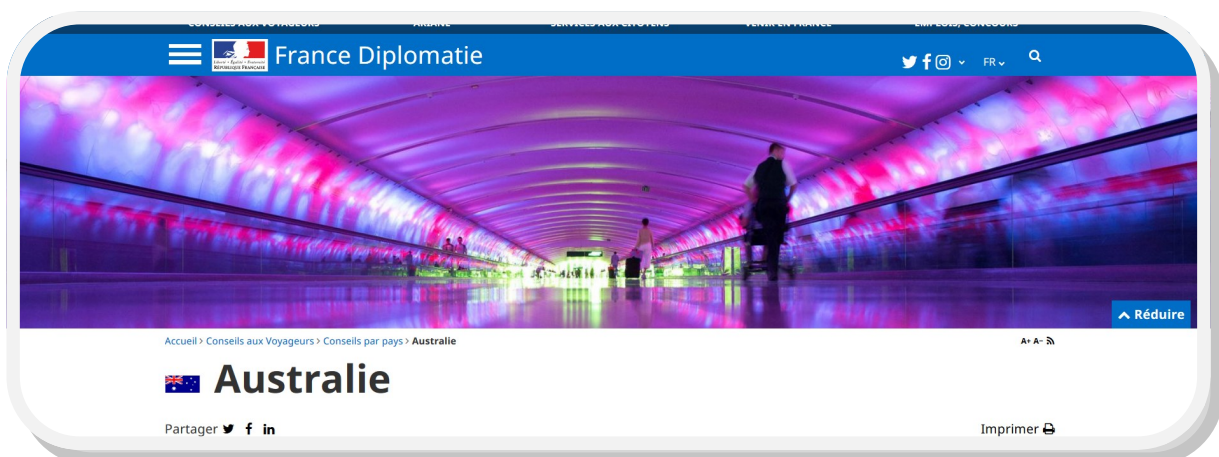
CONSEILS AUX VOYAGEURS ARIANE SERVICES AUX CITOYENS VENIR EN FRANCE EMPLOIS, CONCOURS

Liberté • Égalité • Fraternité RÉPUBLIQUE FRANÇAISE France Diplomatie

FR

Réduire

Accueil > Conseils aux Voyageurs > Conseils par pays > Australie

A+ A-

Australie

Partager

Imprimer